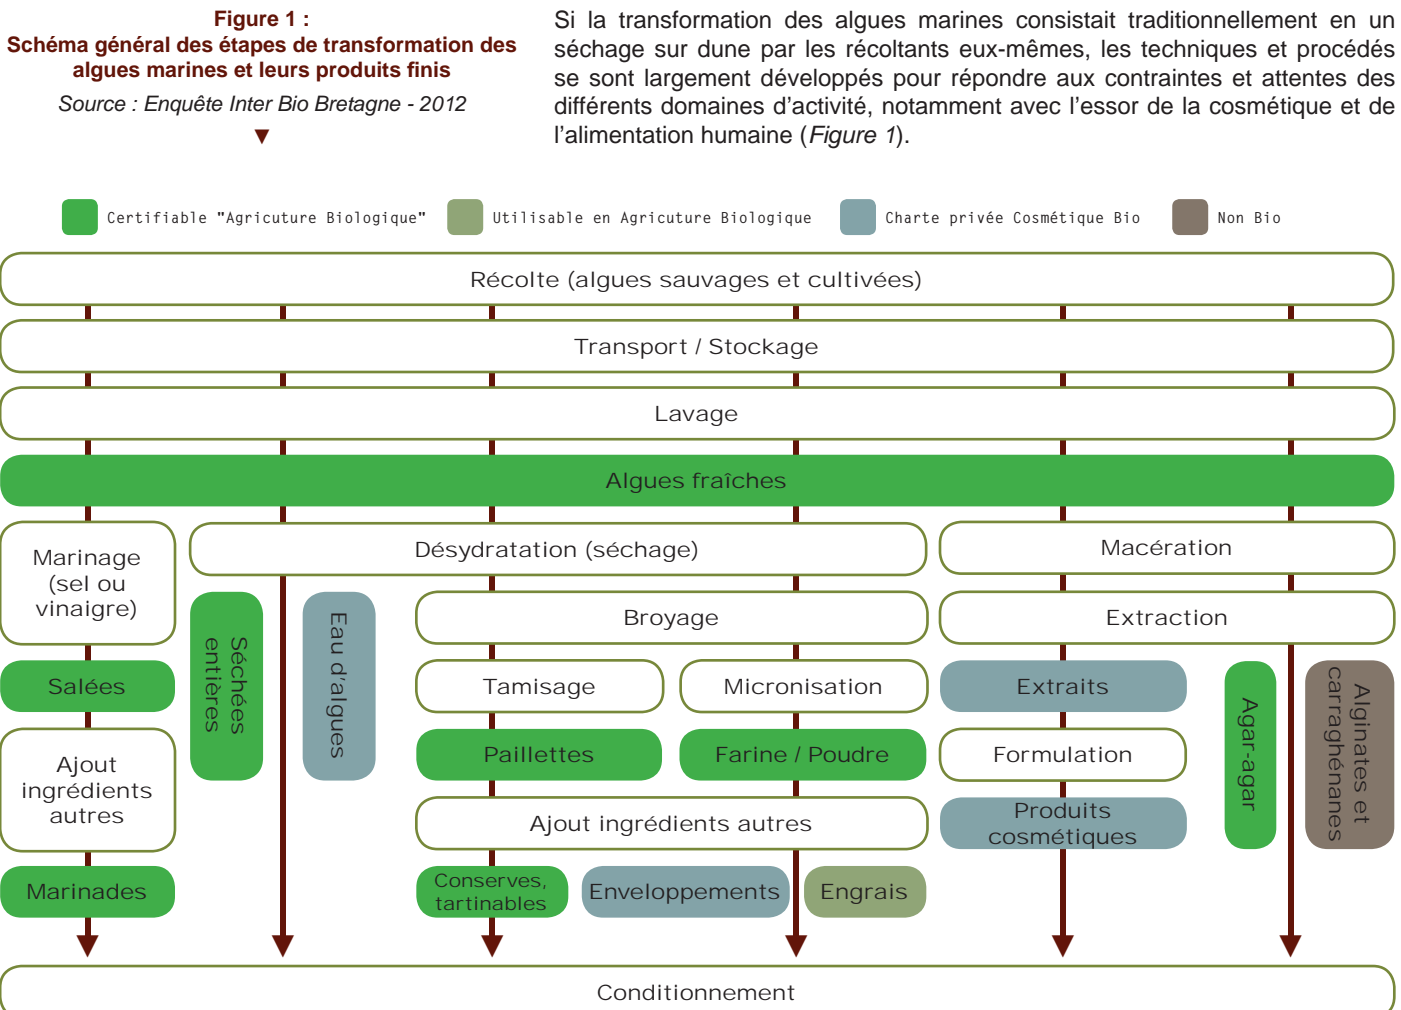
Figure 1 :
Schéma général des étapes de transformation des algues marines et leurs produits finis

Source : Enquête Inter Bio Bretagne - 2012

Si la transformation des algues marines consistait traditionnellement en un séchage sur dune par les récoltants eux-mêmes, les techniques et procédés se sont largement développés pour répondre aux contraintes et attentes des différents domaines d'activité, notamment avec l'essor de la cosmétique et de l'alimentation humaine (*Figure 1*).

Certifiable "Agricuture Biologique"
Utilisable en Agricuture Biologique
Charte privée Cosmétique Bio
Non Bio

Récolte (algues sauvages et cultivées)

Transport / Stockage

Lavage

Algues fraîches

Marinage (sel ou vinaigre)

Désydratation (séchage)

Macération

Salées

Séchées entières

Eau d'algues

Broyage

Extraction

Ajout ingrédients autres

Tamisage

Micronisation

Extraits

Agar-agar

Alginates et carraghénanes

Paillettes

Farine / Poudre

Formulation

Marinades

Ajout ingrédients autres

Produits cosmétiques

Conserves, tartinables

Enveloppements

Engrais

Conditionnement